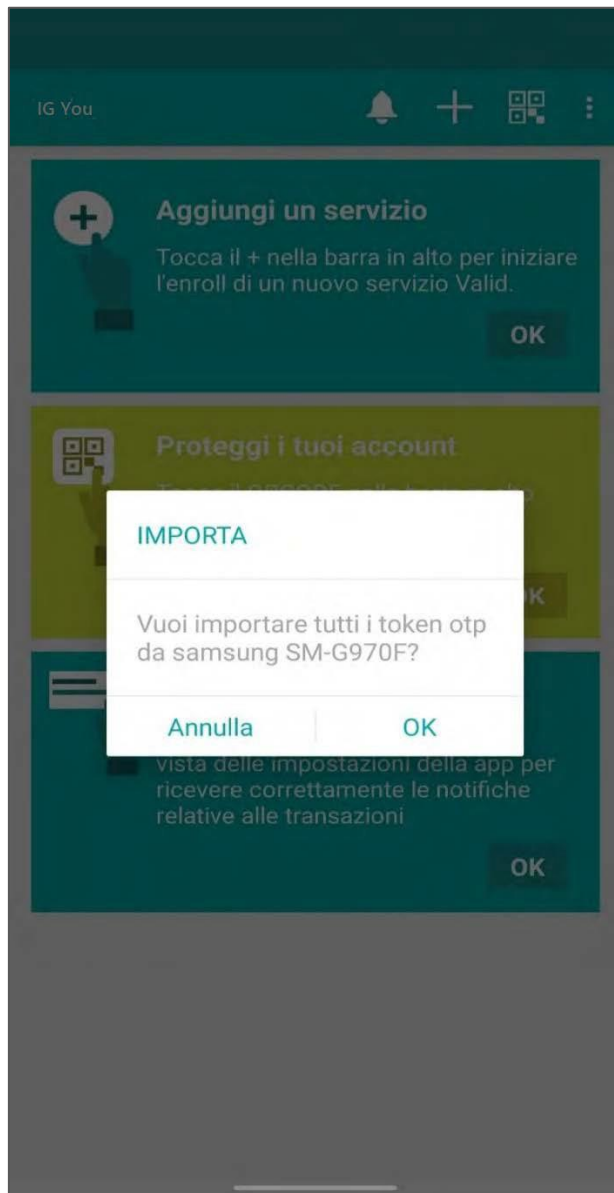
IG You

Aggiungi un servizio

Tocca il + nella barra in alto per iniziare l'enroll di un nuovo servizio Valid.

OK

Proteggi i tuoi account

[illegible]

IMPORTA

Vuoi importare tutti i token otp da samsung SM-G970F?

Annulla OK

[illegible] vista delle impostazioni della app per ricevere correttamente le notifiche relative alle transazioni

OK